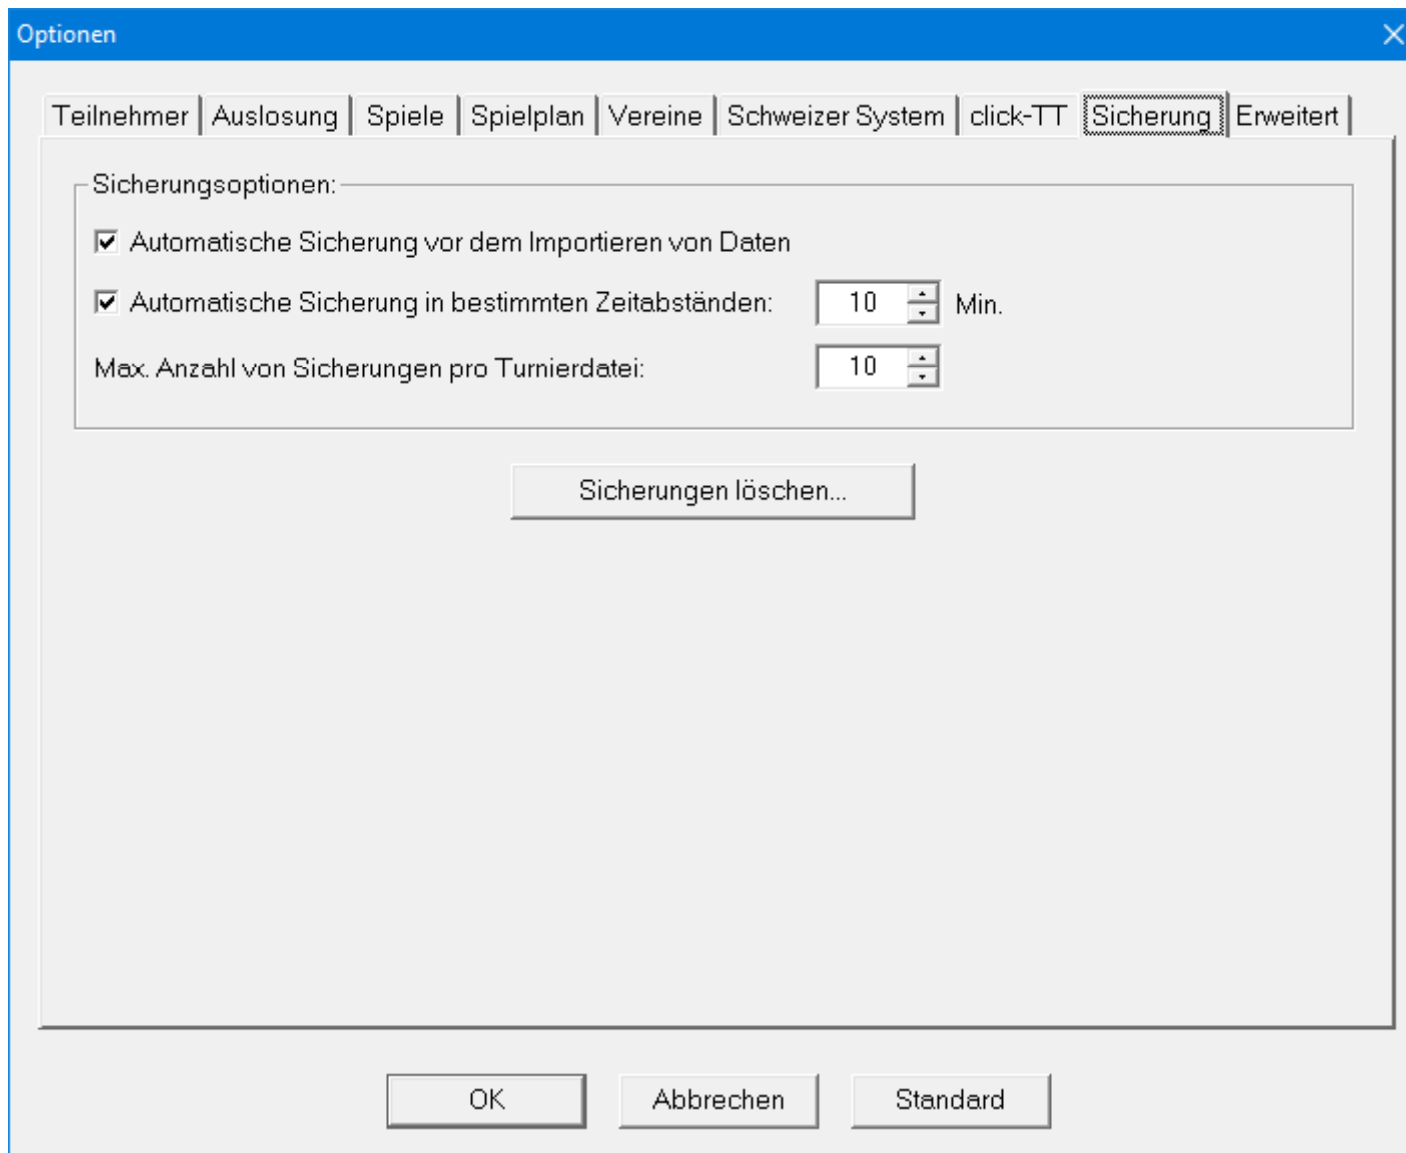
Optionen

Teilnehmer | Auslosung | Spiele | Spielplan | Vereine | Schweizer System | click-TT | Sicherung | Erweitert

Sicherungsoptionen:

☑ Automatische Sicherung vor dem Importieren von Daten

☑ Automatische Sicherung in bestimmten Zeitabständen: 10 Min.

Max. Anzahl von Sicherungen pro Turnierdatei: 10

Sicherungen löschen...

OK

Abbrechen

Standard